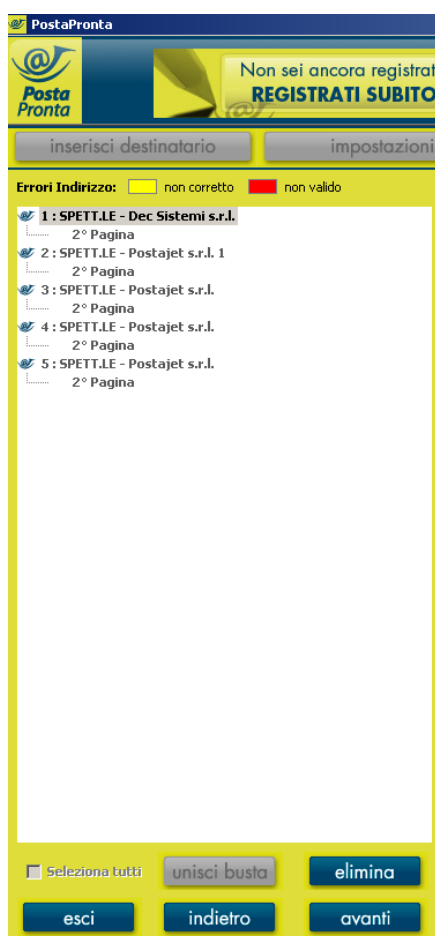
PostaPronta

Posta Pronta

Non sei ancora registrat
REGISTRATI SUBITO

inserisci destinatario
impostazioni

Errori Indirizzo: non corretto non valido

1 : SPETT.LE - Dec Sistemi s.r.l.
2° Pagina
2 : SPETT.LE - Postajet s.r.l. 1
2° Pagina
3 : SPETT.LE - Postajet s.r.l.
2° Pagina
4 : SPETT.LE - Postajet s.r.l.
2° Pagina
5 : SPETT.LE - Postajet s.r.l.
2° Pagina

Seleziona tutti
unisci busta
elimina
esci
indietro
avanti